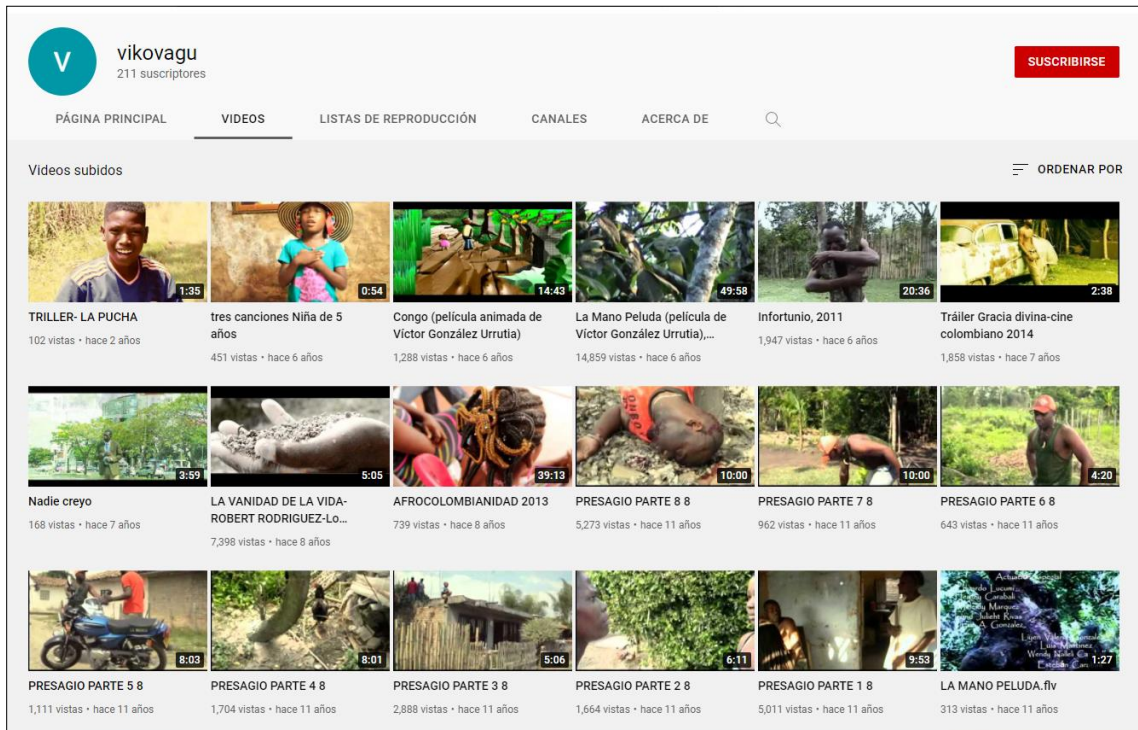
V
vikovagu
211 suscriptores

SUSCRIBIRSE

PÁGINA PRINCIPAL
VIDEOS
LISTAS DE REPRODUCCIÓN
CANALES
ACERCA DE

Videos subidos
ORDENAR POR

1:35
TRILLER- LA PUCHA
102 vistas • hace 2 años

0:54
tres canciones Niña de 5 años
451 vistas • hace 6 años

14:43
Congo (película animada de Víctor González Urrutia)
1,288 vistas • hace 6 años

49:58
La Mano Peluda (película de Víctor González Urrutia),...
14,859 vistas • hace 6 años

20:36
Infortunio, 2011
1,947 vistas • hace 6 años

2:38
Tráiler Gracia divina-cine colombiano 2014
1,858 vistas • hace 7 años

3:59
Nadie creyo
168 vistas • hace 7 años

5:05
LA VANIDAD DE LA VIDA-ROBERT RODRIGUEZ-Lo...
7,398 vistas • hace 8 años

39:13
AFROCOLOMBIANIDAD 2013
739 vistas • hace 8 años

10:00
PRESAGIO PARTE 8 8
5,273 vistas • hace 11 años

10:00
PRESAGIO PARTE 7 8
962 vistas • hace 11 años

4:20
PRESAGIO PARTE 6 8
643 vistas • hace 11 años

8:03
PRESAGIO PARTE 5 8
1,111 vistas • hace 11 años

8:01
PRESAGIO PARTE 4 8
1,704 vistas • hace 11 años

5:06
PRESAGIO PARTE 3 8
2,888 vistas • hace 11 años

6:11
PRESAGIO PARTE 2 8
1,664 vistas • hace 11 años

9:53
PRESAGIO PARTE 1 8
5,011 vistas • hace 11 años

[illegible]
1:27
LA MANO PELUDA.flv
313 vistas • hace 11 años